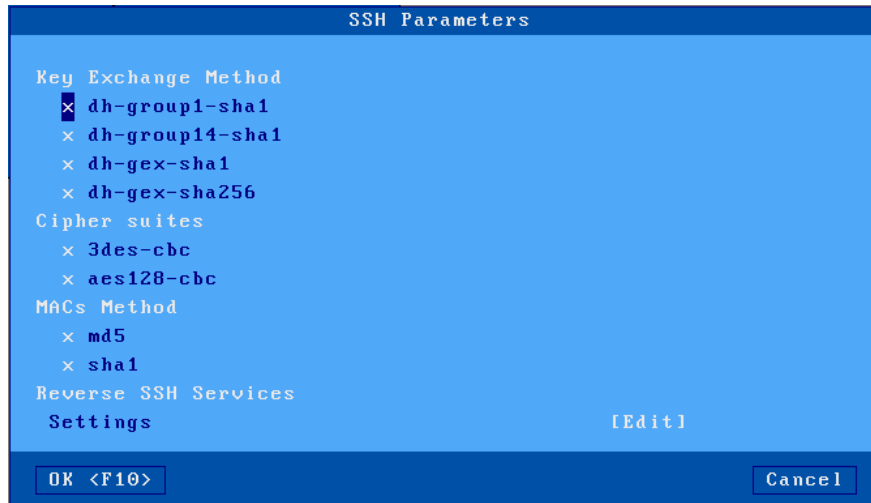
SSH Parameters

Key Exchange Method
x dh-group1-sha1
x dh-group14-sha1
x dh-gex-sha1
x dh-gex-sha256
Cipher suites
x 3des-cbc
x aes128-cbc
MACs Method
x md5
x sha1
Reverse SSH Services
Settings [Edit]

OK <F10>
Cancel